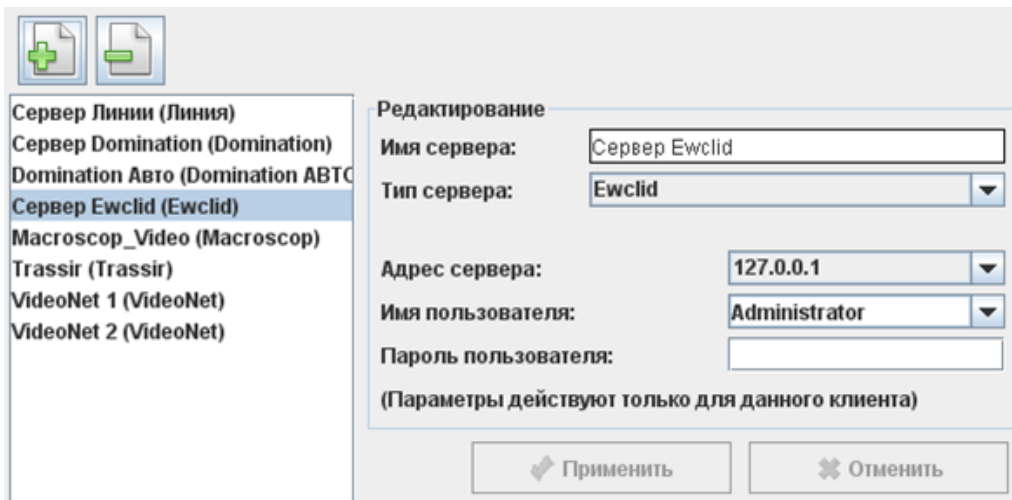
Сервер Линии (Линия)
Сервер Domination (Domination)
Domination Авто (Domination АВТ
Сервер Ewclid (Ewclid)
Macroscop_Video (Macroscop)
Trassir (Trassir)
VideoNet 1 (VideoNet)
VideoNet 2 (VideoNet)

Редактирование

Имя сервера: Сервер Ewclid

Тип сервера: Ewclid

Адрес сервера: 127.0.0.1

Имя пользователя: Administrator

Пароль пользователя:

(Параметры действуют только для данного клиента)

Применить

Отменить